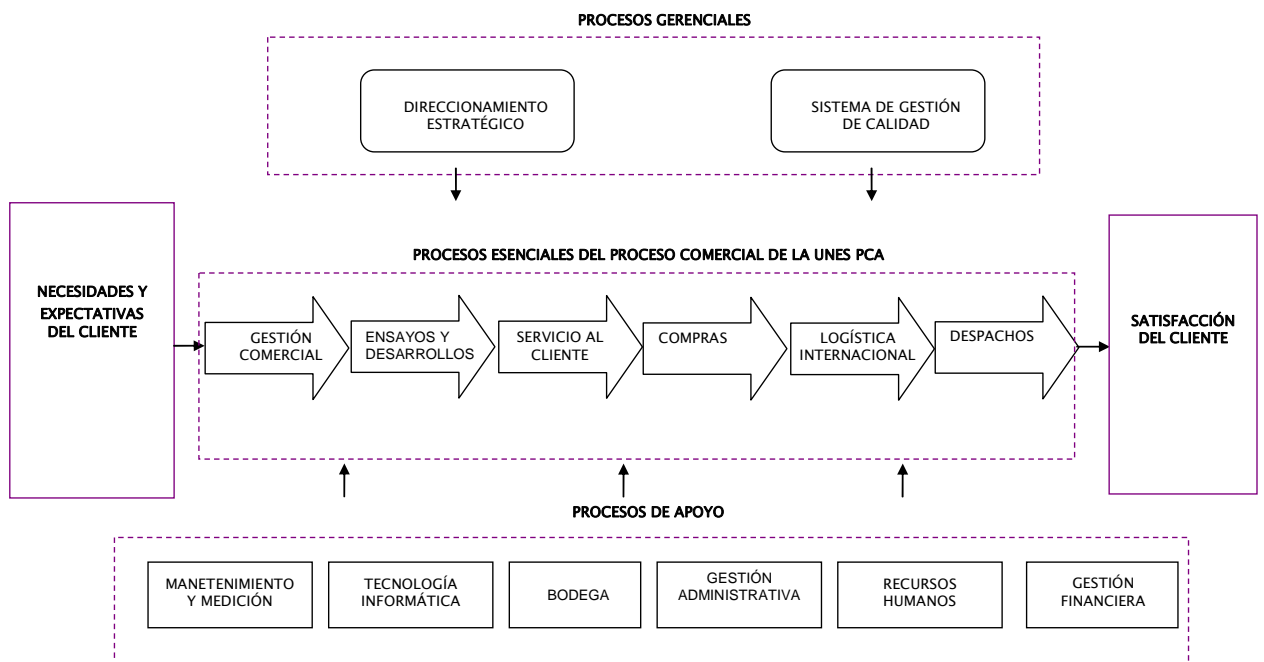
PROCESOS GERENCIALES

DIRECCIONAMIENTO ESTRATÉGICO

SISTEMA DE GESTIÓN DE CALIDAD

PROCESOS ESENCIALES DEL PROCESO COMERCIAL DE LA UNES PCA

NECESIDADES Y EXPECTATIVAS DEL CLIENTE

GESTIÓN COMERCIAL

ENSAYOS Y DESARROLLOS

SERVICIO AL CLIENTE

COMPRAS

LOGÍSTICA INTERNACIONAL

DESPACHOS

SATISFACCIÓN DEL CLIENTE

PROCESOS DE APOYO

MANETENIMIENTO Y MEDICIÓN

TECNOLOGÍA INFORMÁTICA

BODEGA

GESTIÓN ADMINISTRATIVA

RECURSOS HUMANOS

GESTIÓN FINANCIERA